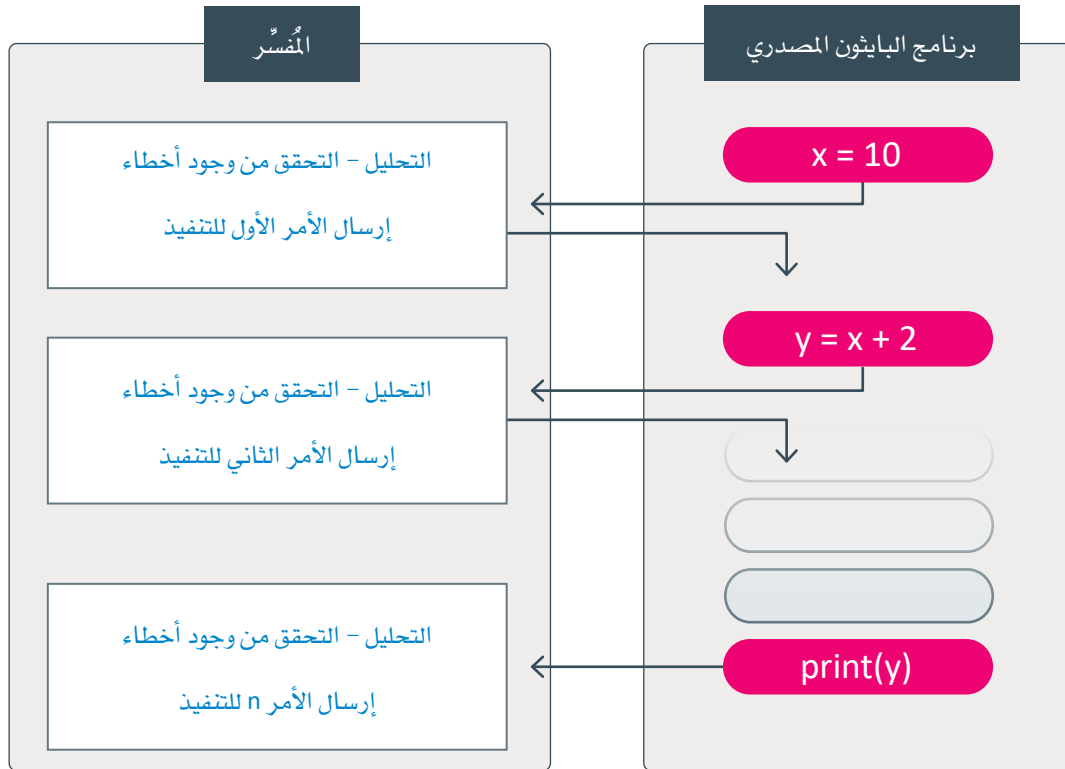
برنامج البايثون المصدري

x = 10

y = x + 2

print(y)

المُفسِّر

التحليل - التحقق من وجود أخطاء

إرسال الأمر الأول للتنفيذ

التحليل - التحقق من وجود أخطاء

إرسال الأمر الثاني للتنفيذ

التحليل - التحقق من وجود أخطاء

إرسال الأمر n للتنفيذ